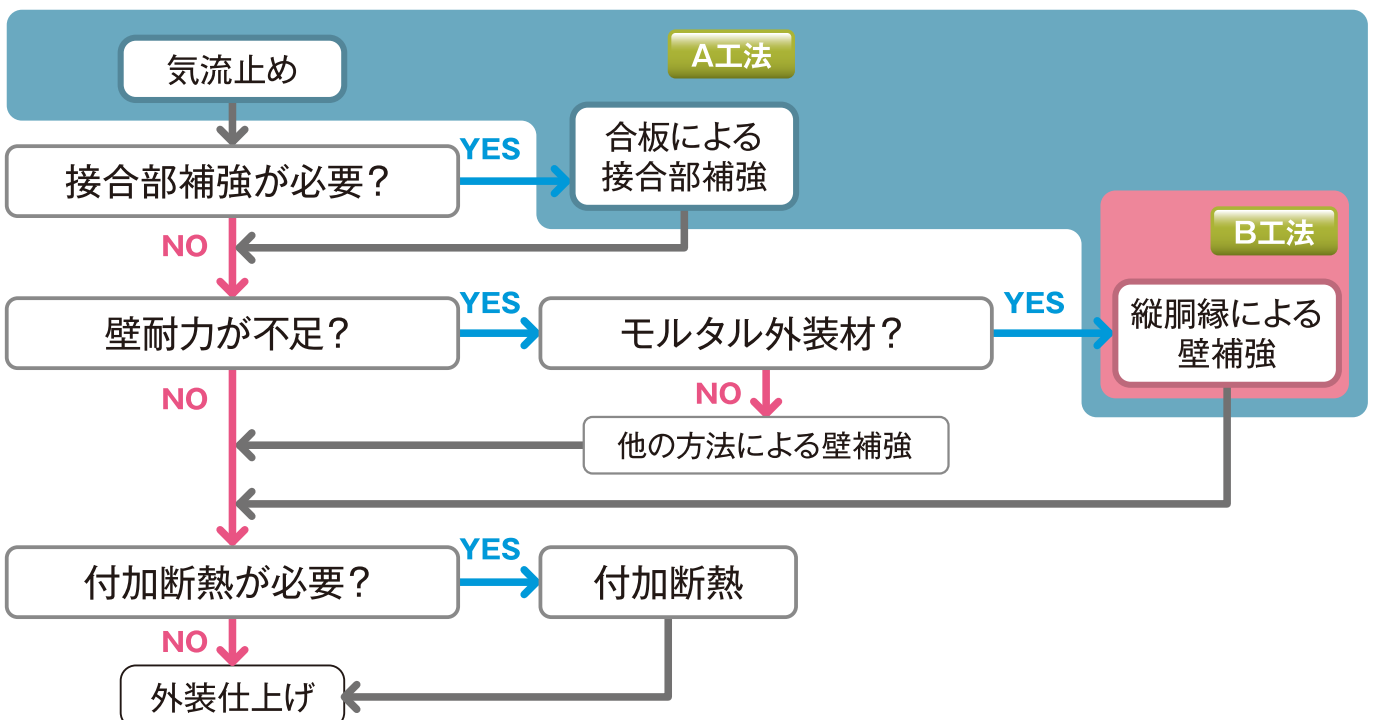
A工法

気流止め

接合部補強が必要？

YES

合板による接合部補強

NO

B工法

壁耐力が不足？

YES

モルタル外装材？

YES

縦胴縁による壁補強

NO

NO

他の方法による壁補強

付加断熱が必要？

YES

付加断熱

NO

外装仕上げ